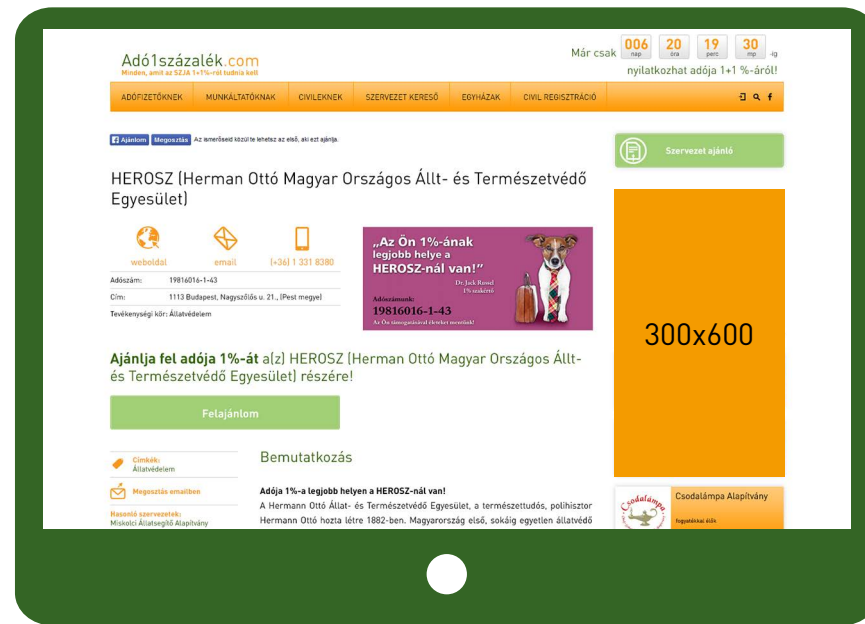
Adó1százalék.com
Minden, amit az SZJA 1+1%-ról tudnia kell

Már csak 006 nap 20 óra 19 perc 30 mp -ig
nyilatkozhat adója 1+1 %-áról!

ADÓFIZETŐKNEK MUNKÁLTATÓKNAK CIVILEKNEK SZERVEZET KERESŐ EGYHÁZAK CIVIL REGISZTRÁCIÓ

Ajánlom Megosztás Az ismerőseid közül te lehetsz az első, aki ezt ajánlja.

HEROSZ (Herman Ottó Magyar Országos Állt- és Természetvédő Egyesület)

weboldal email (+36) 1 331 8380

Adószám: 19816016-1-43
Cím: 1113 Budapest, Nagyszőlős u. 21., (Pest megye)
Tevékenységi kör: Állatvédelem

„Az Ön 1%-ának legjobb helye a HEROSZ-nál van!"
Dr. Jack Russel 1% szakértő
Adószámunk:
19816016-1-43
Az Ön támogatásával életeket mentünk!

Ajánlja fel adója 1%-át a(z) HEROSZ (Herman Ottó Magyar Országos Állt- és Természetvédő Egyesület) részére!

Felajánlom

Címkék:
Állatvédelem

Megosztás emailben

Hasonló szervezetek:
Miskolci Állatsegítő Alapítvány

Bemutatkozás

Adója 1%-a legjobb helyen a HEROSZ-nál van!
A Hermann Ottó Állat- és Természetvédő Egyesület, a természettudós, polihisztor Hermann Ottó hozta létre 1882-ben. Magyarország első, sokáig egyetlen állatvédő

Szervezet ajánló

300x600

Csodalámpa Alapítvány
Csodalámpa
fogyatékkal élők